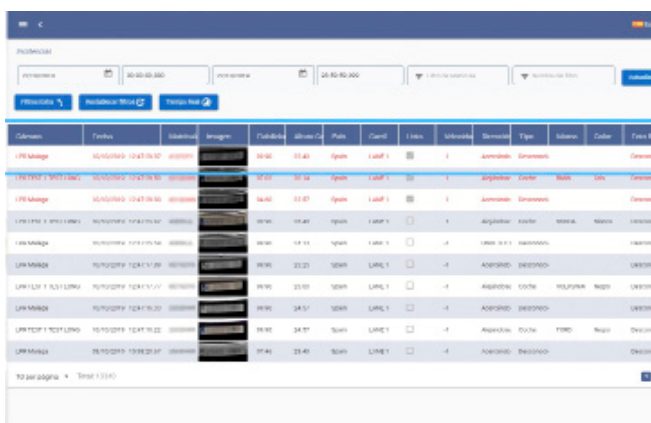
≡ <

Incidencias

| Cámara | Fecha | Matrícula | Imagen | Fiabilidad | Altura Ca | País | Carril | Lista | Velocidad | Dirección | Tipo | Marca | Color | Tipo I |
|---|---|---|---|---|---|---|---|---|---|---|---|---|---|---|
| LPR Malaga | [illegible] | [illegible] | | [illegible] | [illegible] | Spain | LANE 1 | | 1 | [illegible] | Desconocido | | | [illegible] |
| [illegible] | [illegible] | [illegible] | | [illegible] | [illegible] | Spain | LANE 1 | | 1 | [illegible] | Coche | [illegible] | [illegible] | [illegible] |
| LPR Malaga | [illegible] | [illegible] | | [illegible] | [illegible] | Spain | LANE 1 | | 1 | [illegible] | Desconocido | | | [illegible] |
| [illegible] | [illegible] | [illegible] | | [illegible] | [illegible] | Spain | LANE 1 | | -1 | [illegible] | Coche | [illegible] | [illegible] | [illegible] |
| LPR Malaga | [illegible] | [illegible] | | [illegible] | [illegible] | Spain | LANE 1 | | -1 | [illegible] | Desconocido | | | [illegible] |
| LPR Malaga | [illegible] | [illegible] | | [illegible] | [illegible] | Spain | LANE 1 | | -1 | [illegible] | Desconocido | | | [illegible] |
| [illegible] | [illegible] | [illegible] | | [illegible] | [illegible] | Spain | LANE 1 | | -1 | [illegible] | Coche | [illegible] | Negro | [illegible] |
| LPR Malaga | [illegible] | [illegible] | | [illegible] | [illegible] | Spain | LANE 1 | | -1 | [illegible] | Desconocido | | | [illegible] |
| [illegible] | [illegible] | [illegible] | | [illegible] | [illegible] | Spain | LANE 1 | | -1 | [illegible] | Coche | FORD | Negro | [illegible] |
| LPR Malaga | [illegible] | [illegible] | | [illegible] | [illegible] | Spain | LANE 1 | | -1 | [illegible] | Desconocido | | | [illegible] |

10 por página ▾ Total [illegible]